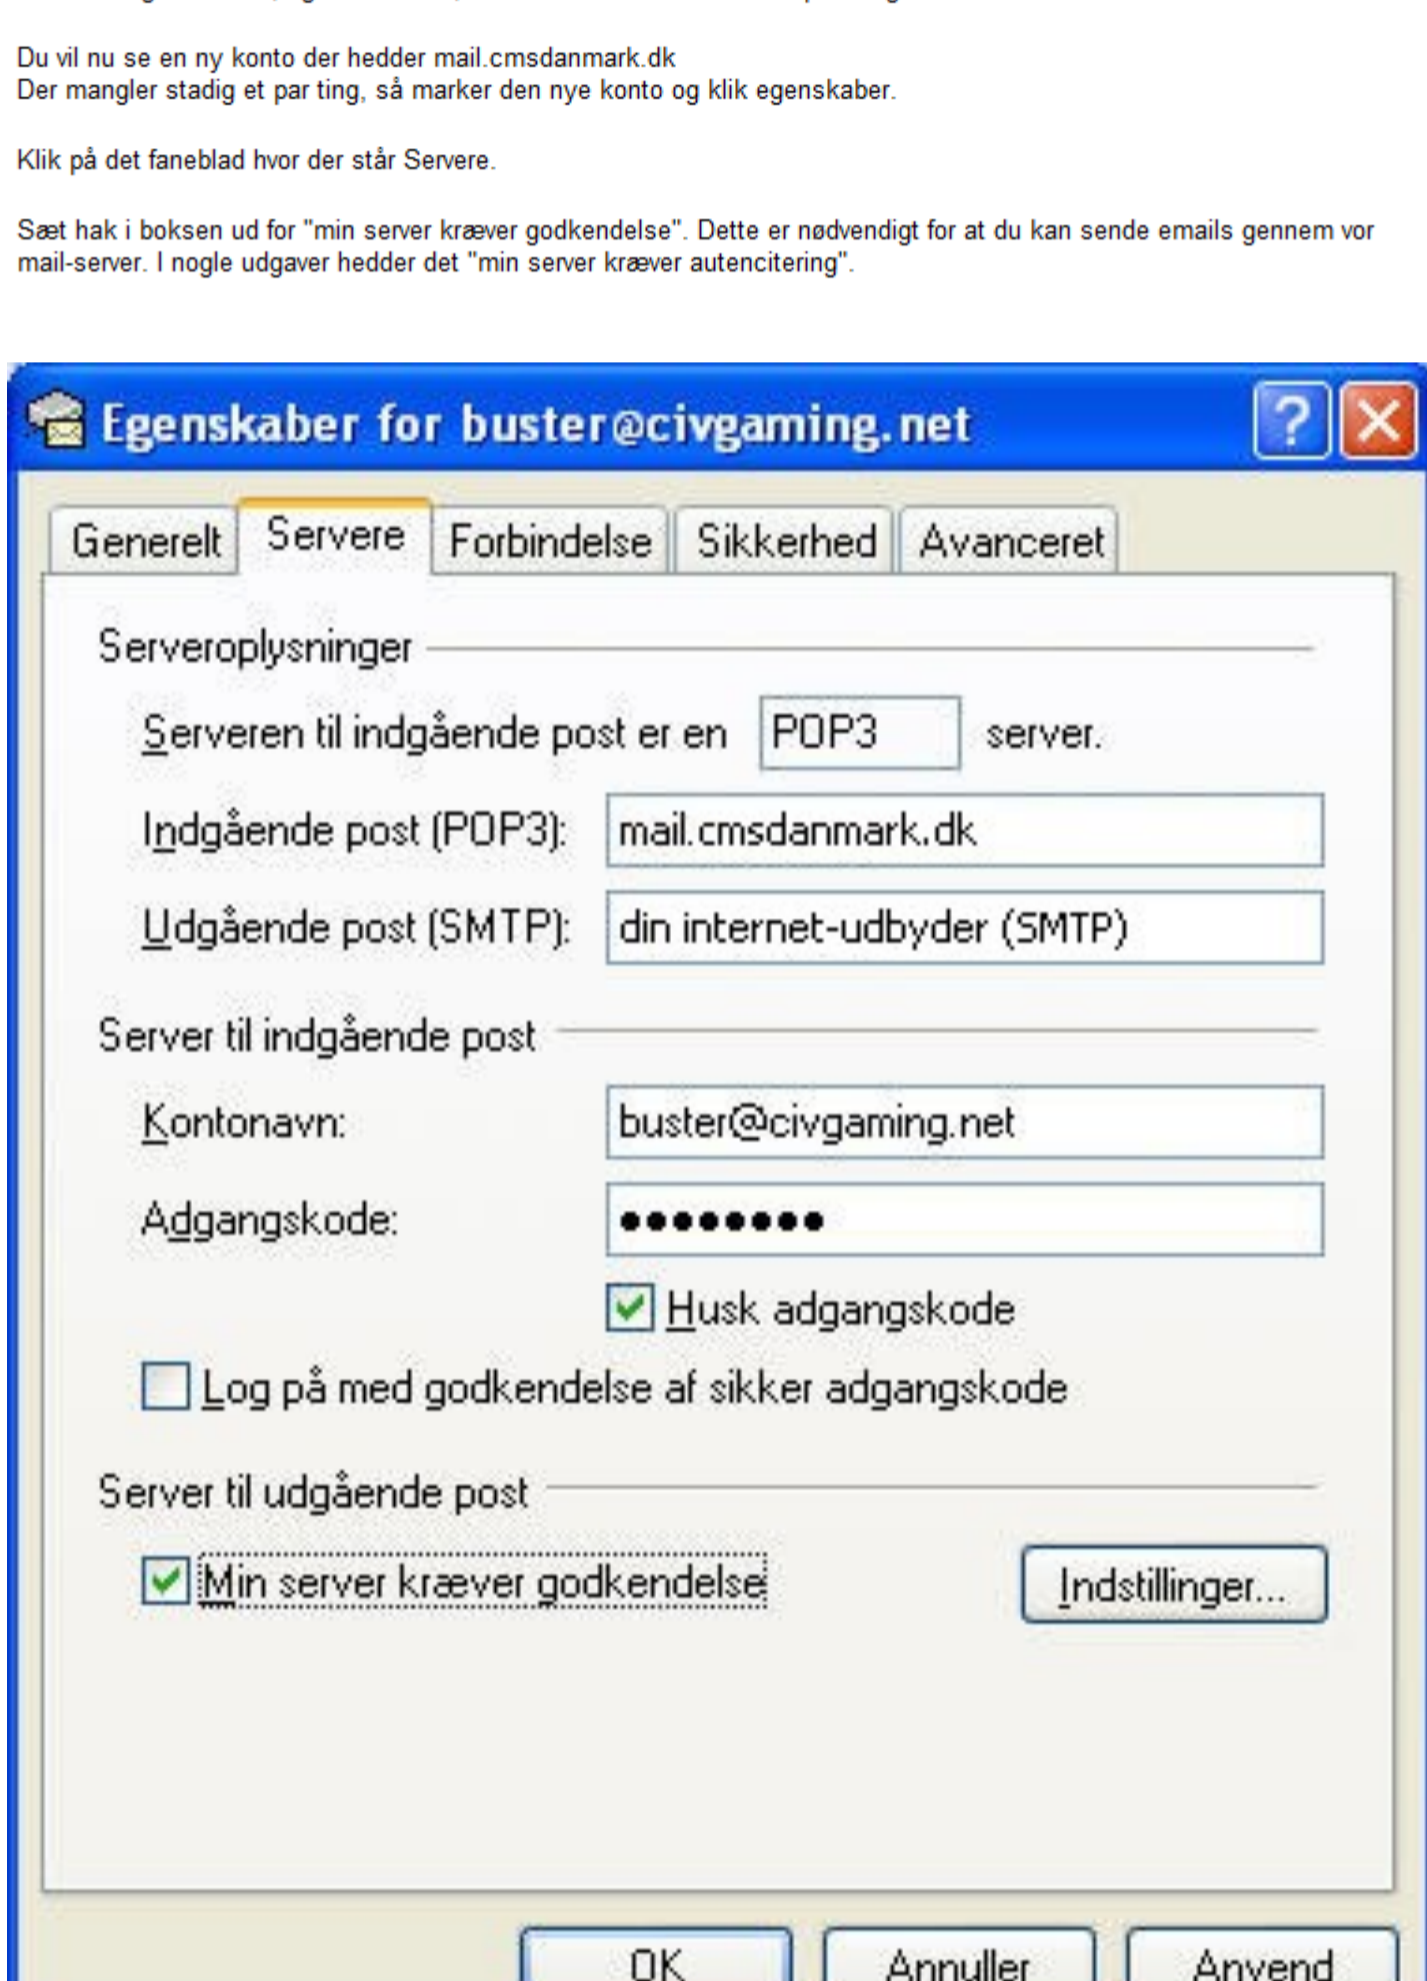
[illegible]

Du vil nu se en ny konto der hedder mail.cmsdanmark.dk
Der mangler stadig et par ting, så marker den nye konto og klik egenskaber.

Klik på det faneblad hvor der står Servere.

Sæt hak i boksen ud for "min server kræver godkendelse". Dette er nødvendigt for at du kan sende emails gennem vor mail-server. I nogle udgaver hedder det "min server kræver autencitering".

Egenskaber for buster@civgaming.net

?

Generelt | Servere | Forbindelse | Sikkerhed | Avanceret

Serveroplysninger

Serveren til indgående post er en POP3 server.

Indgående post (POP3): mail.cmsdanmark.dk

Udgående post (SMTP): din internet-udbyder (SMTP)

Server til indgående post

Kontonavn: buster@civgaming.net

Adgangskode: ●●●●●●●●●

Husk adgangskode

Log på med godkendelse af sikker adgangskode

Server til udgående post

Min server kræver godkendelse

Indstillinger...

OK

Annuller

Anvend